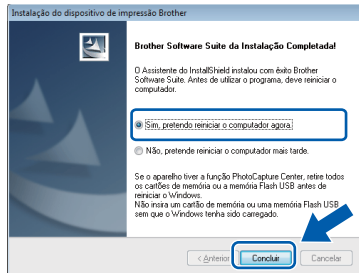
Instalação do dispositivo de impressão Brother

Brother Software Suite da Instalação Completada!

O Assistente do InstallShield instalou com êxito Brother Software Suite. Antes de utilizar o programa, deve reiniciar o computador.

Sim, pretendo reiniciar o computador agora.

Não, pretende reiniciar o computador mais tarde.

Se o aparelho tiver a função PhotoCapture Center, retire todos os cartões de memória ou a memória Flash USB antes de reiniciar o Windows.
Não insira um cartão de memória ou memória Flash USB sem que o Windows tenha sido carregado.

< Anterior

Concluir

Cancelar